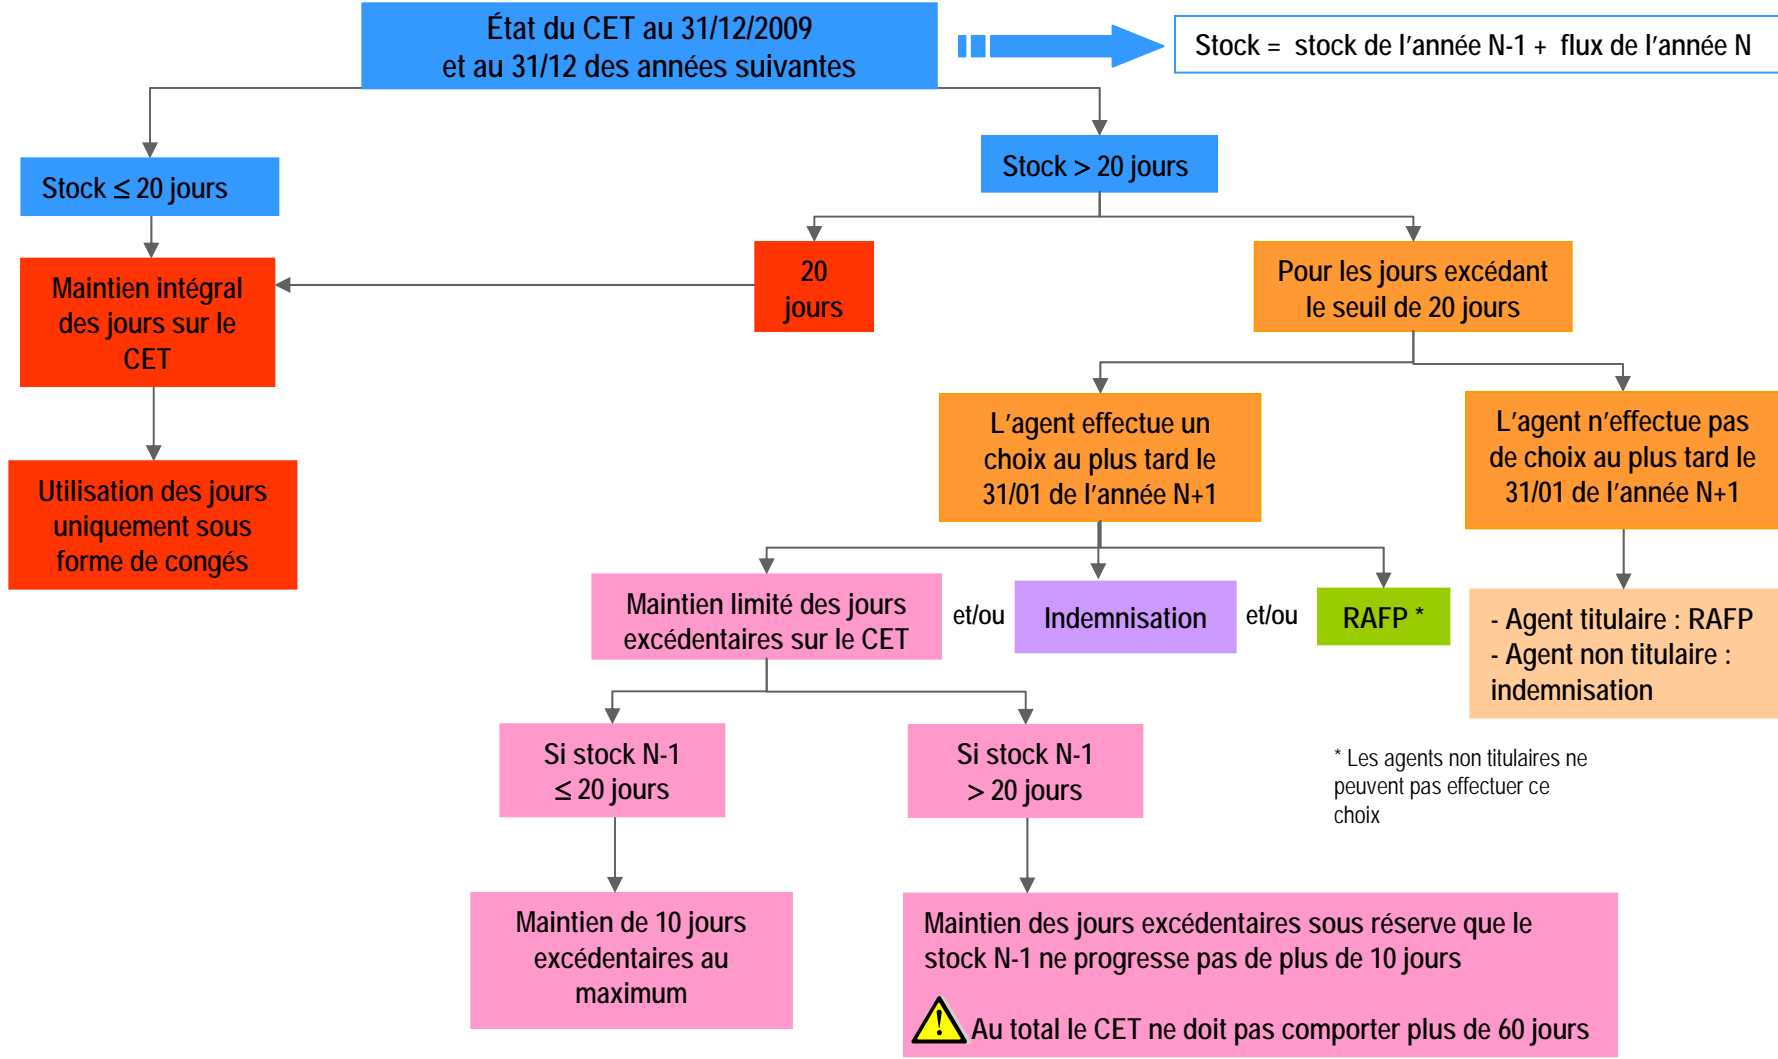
État du CET au 31/12/2009
et au 31/12 des années suivantes

Stock = stock de l’année N-1 + flux de l’année N

Stock $\leq$ 20 jours

Stock > 20 jours

Maintien intégral des jours sur le CET

20 jours

Pour les jours excédant le seuil de 20 jours

Utilisation des jours uniquement sous forme de congés

L’agent effectue un choix au plus tard le 31/01 de l’année N+1

L’agent n’effectue pas de choix au plus tard le 31/01 de l’année N+1

Maintien limité des jours excédentaires sur le CET

et/ou

Indemnisation

et/ou

RAFP *

- Agent titulaire : RAFP
- Agent non titulaire : indemnisation

Si stock N-1 $\leq$ 20 jours

Si stock N-1 > 20 jours

* Les agents non titulaires ne peuvent pas effectuer ce choix

Maintien de 10 jours excédentaires au maximum

Maintien des jours excédentaires sous réserve que le stock N-1 ne progresse pas de plus de 10 jours

Au total le CET ne doit pas comporter plus de 60 jours